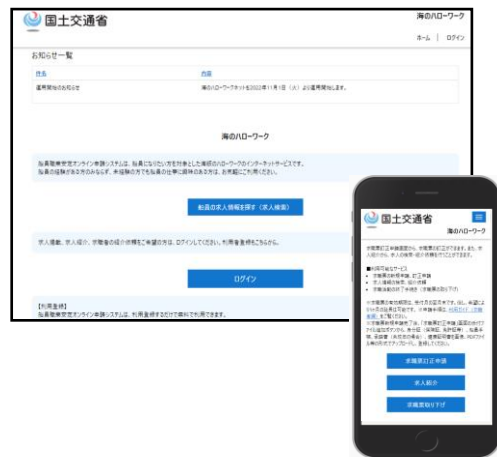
国土交通省

海のハローワーク

ホーム | ログイン

お知らせ一覧

| 件名 | 内容 |
|---|---|
| 運用開始のお知らせ | 海のハローワークネットを2022年11月1日（火）より運用開始します。 |

海のハローワーク

船員職業安定オンライン申請システムは、船員になりたい方を対象とした海のハローワークのインターネットサービスです。船員の経験がある方のみならず、未経験の方でも船員の仕事に興味のある方は、お気軽にご利用ください。

船員の求人情報を探す（求人検索）

求人掲載、求人紹介、求職者の紹介依頼をご希望の方は、ログインしてください。利用者登録もこちらから。

ログイン

【利用登録】
船員職業安定オンライン申請システムは、利用者登録するだけで無料でご利用できます。

国土交通省

海のハローワーク

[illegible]

求職票訂正申請

求人紹介

求職票取り下げ